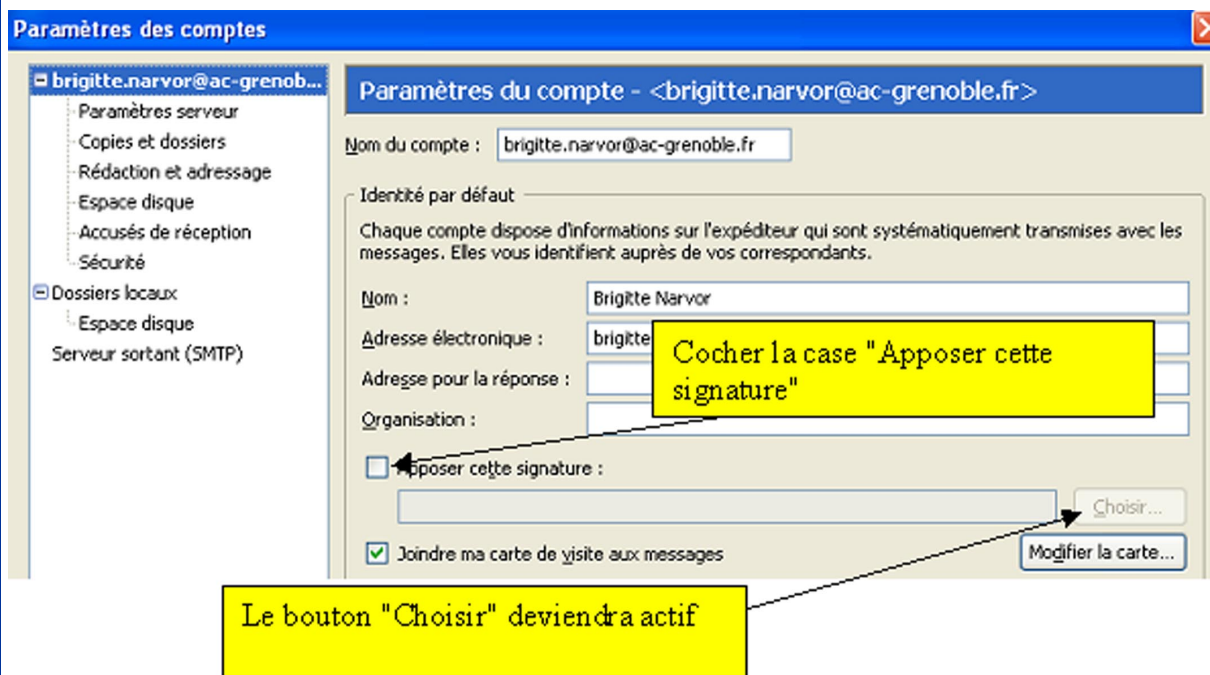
Paramètres des comptes

brigitte.narvor@ac-grenob...
Paramètres serveur
Copies et dossiers
Rédaction et adressage
Espace disque
Accusés de réception
Sécurité
Dossiers locaux
Espace disque
Serveur sortant (SMTP)

Paramètres du compte - <brigitte.narvor@ac-grenoble.fr>

Nom du compte : brigitte.narvor@ac-grenoble.fr

Identité par défaut

Chaque compte dispose d'informations sur l'expéditeur qui sont systématiquement transmises avec les messages. Elles vous identifient auprès de vos correspondants.

Nom : Brigitte Narvor

Adresse électronique : brigitte

Adresse pour la réponse :

Organisation :

Cocher la case "Apposer cette signature"

Apposer cette signature :

Choisir...

Joindre ma carte de visite aux messages

Modifier la carte...

Le bouton "Choisir" deviendra actif